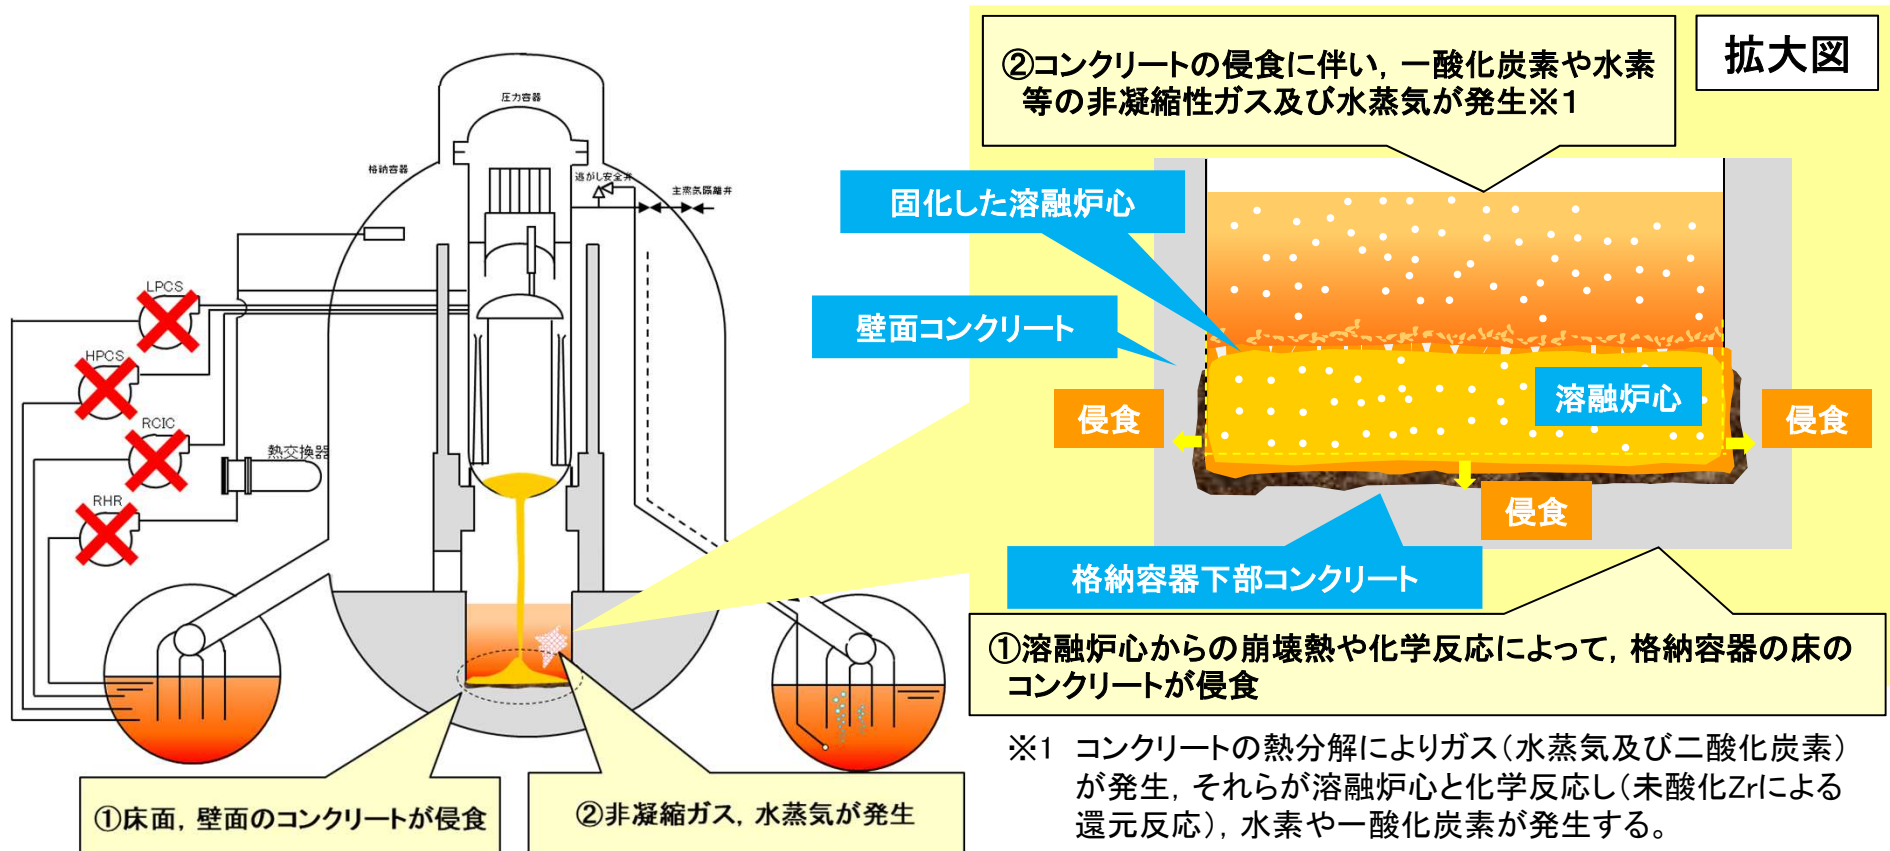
圧力容器

格納容器

逃がし安全弁

主蒸気隔離弁

LPCS

HPCS

RCIC

熱交換器

RHR

①床面，壁面のコンクリートが侵食

②非凝縮ガス，水蒸気が発生

拡大図

②コンクリートの侵食に伴い，一酸化炭素や水素等の非凝縮性ガス及び水蒸気が発生※1

固化した溶融炉心

壁面コンクリート

溶融炉心

侵食

侵食

侵食

格納容器下部コンクリート

①溶融炉心からの崩壊熱や化学反応によって，格納容器の床のコンクリートが侵食

※1 コンクリートの熱分解によりガス（水蒸気及び二酸化炭素）が発生，それらが溶融炉心と化学反応し（未酸化Zrによる還元反応），水素や一酸化炭素が発生する。